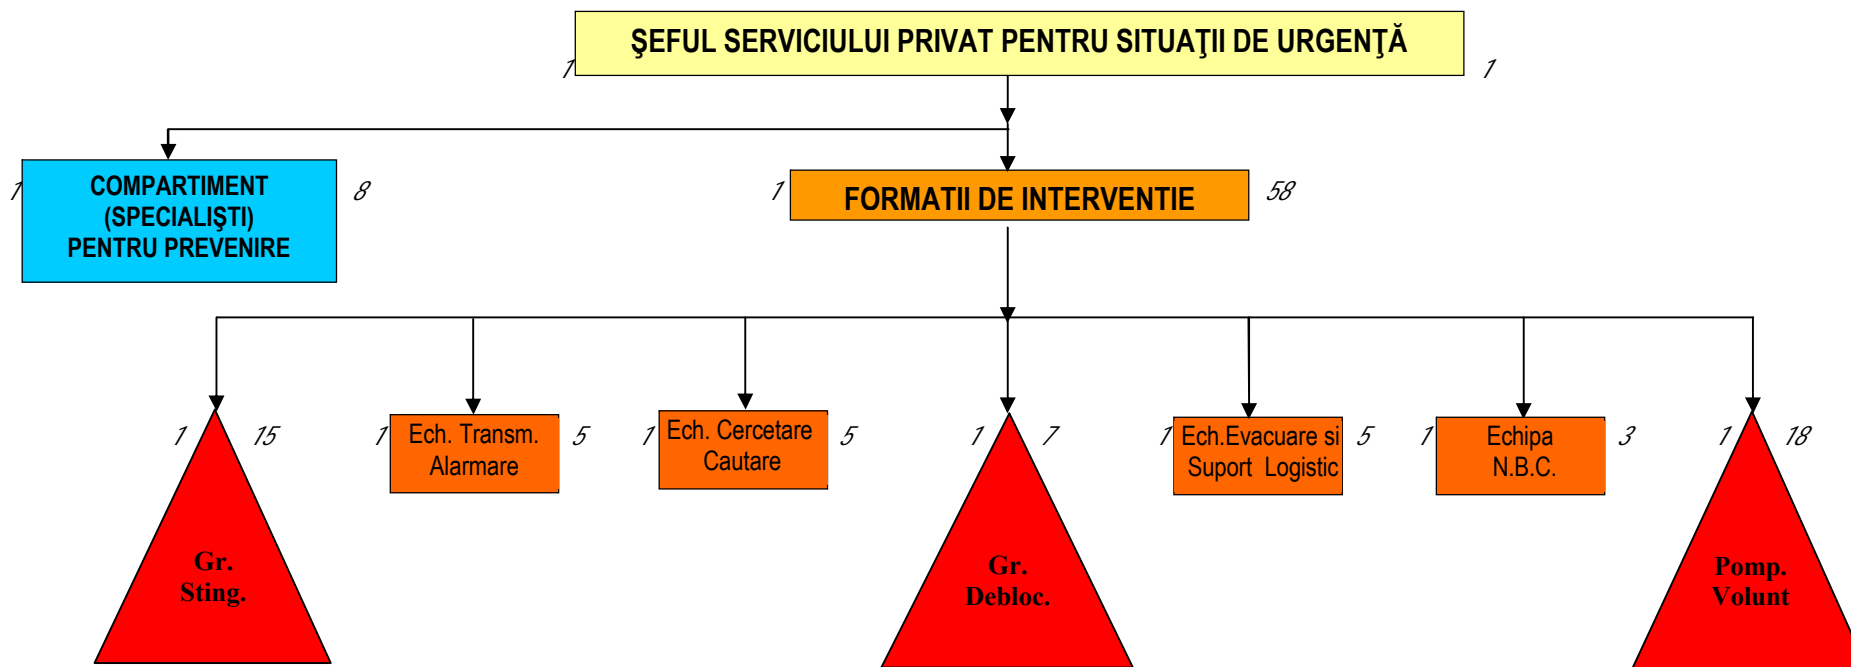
1 ŞEFUL SERVICIULUI PRIVAT PENTRU SITUAŢII DE URGENŢĂ 1

1 COMPARTIMENT (SPECIALIŞTI) PENTRU PREVENIRE 8

1 FORMATII DE INTERVENTIE 58

1 Gr. Sting. 15

1 Ech. Transm. Alarmare 5

1 Ech. Cercetare Cautare 5

1 Gr. Debloc. 7

1 Ech.Evacuare si Suport Logistic 5

1 Echipa N.B.C. 3

1 Pomp. Volunt 18